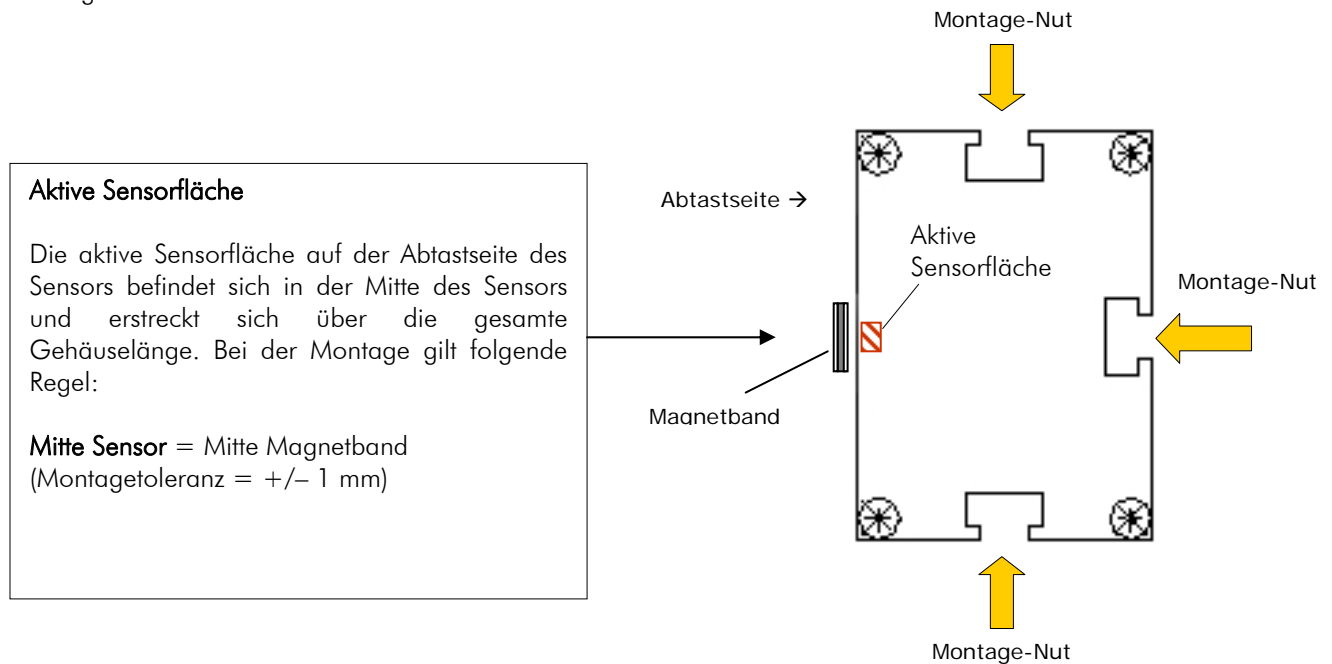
Aktive Sensorfläche

Die aktive Sensorfläche auf der Abtastseite des Sensors befindet sich in der Mitte des Sensors und erstreckt sich über die gesamte Gehäuselänge. Bei der Montage gilt folgende Regel:

Mitte Sensor = Mitte Magnetband
(Montagetoleranz = +/– 1 mm)

Montage-Nut

Abtastseite →

Aktive Sensorfläche

Montage-Nut

Magnetband

Montage-Nut